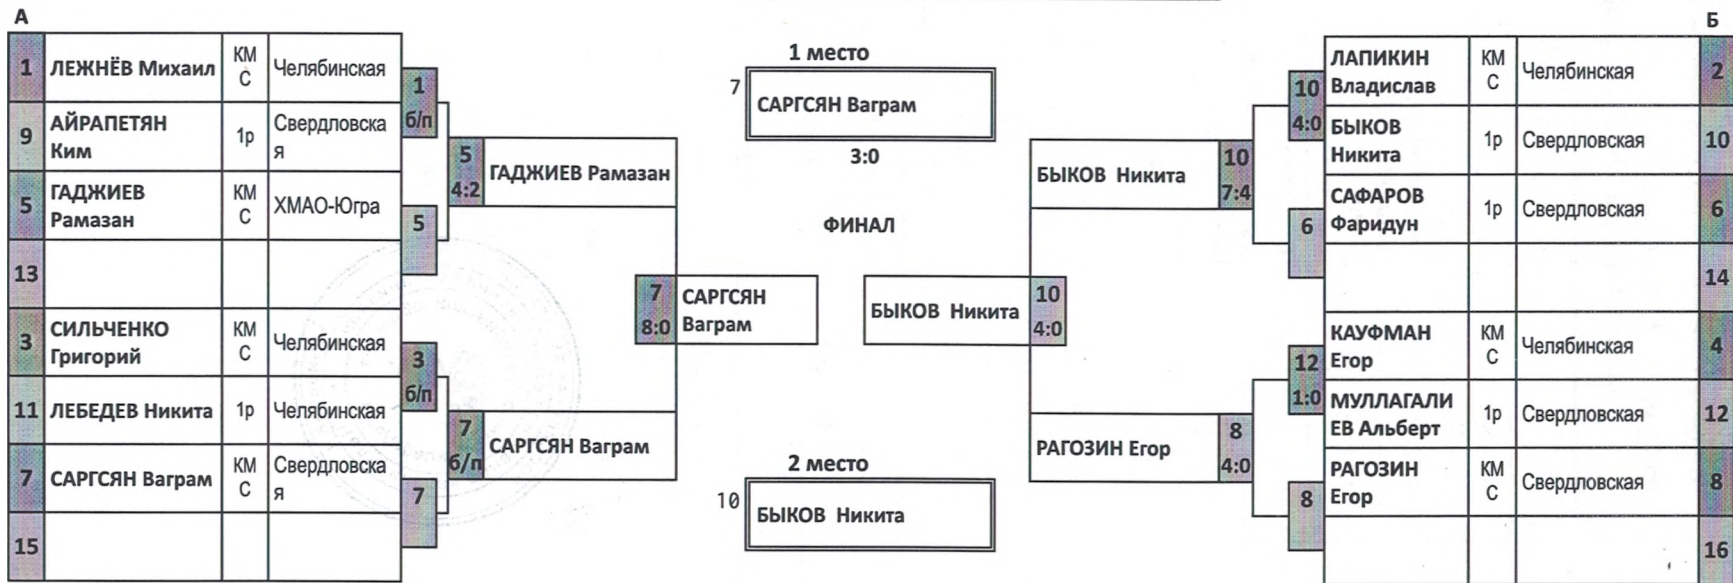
А

| 1 | ЛЕЖНЁВ Михаил | КМС | Челябинская |
|---|---|---|---|
| 9 | АЙРАПЕТЯН Ким | 1р | Свердловская |
| 5 | ГАДЖИЕВ Рамазан | КМС | ХМАО-Югра |
| 13 | | | |
| 3 | СИЛЬЧЕНКО Григорий | КМС | Челябинская |
| 11 | ЛЕБЕДЕВ Никита | 1р | Челябинская |
| 7 | САРГСЯН Ваграм | КМС | Свердловская |
| 15 | | | |

1 б/п
5
5 4:2 ГАДЖИЕВ Рамазан
3 б/п
7
7 б/п САРГСЯН Ваграм
7 8:0 САРГСЯН Ваграм

1 место
7 САРГСЯН Ваграм
3:0
ФИНАЛ
2 место
10 БЫКОВ Никита

10 4:0 БЫКОВ Никита
10 7:4 БЫКОВ Никита
8 4:0 РАГОЗИН Егор
10 4:0
6
12 1:0
8

Б

| ЛАПИКИН Владислав | КМС | Челябинская | 2 |
|---|---|---|---|
| БЫКОВ Никита | 1р | Свердловская | 10 |
| САФАРОВ Фаридун | 1р | Свердловская | 6 |
| | | | 14 |
| КАУФМАН Егор | КМС | Челябинская | 4 |
| МУЛЛАГАЛИЕВ Альберт | 1р | Свердловская | 12 |
| РАГОЗИН Егор | КМС | Свердловская | 8 |
| | | | 16 |